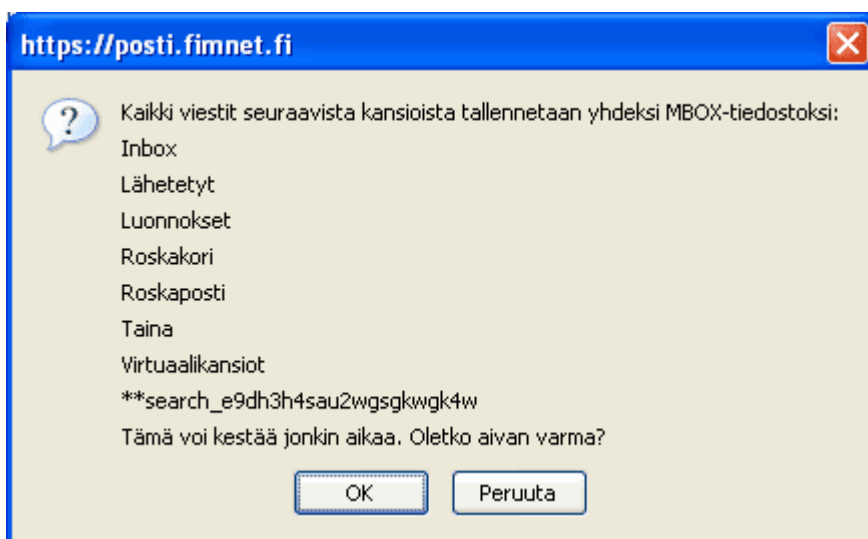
https://posti.fimnet.fi

Kaikki viestit seuraavista kansioista tallennetaan yhdeksi MBOX-tiedostoksi:
Inbox
Lähetetyt
Luonnokset
Roskakori
Roskaposti
Taina
Virtuaalikansiot
**search_e9dh3h4sau2wgsgkwgk4w
Tämä voi kestää jonkin aikaa. Oletko aivan varma?

OK
Peruuta